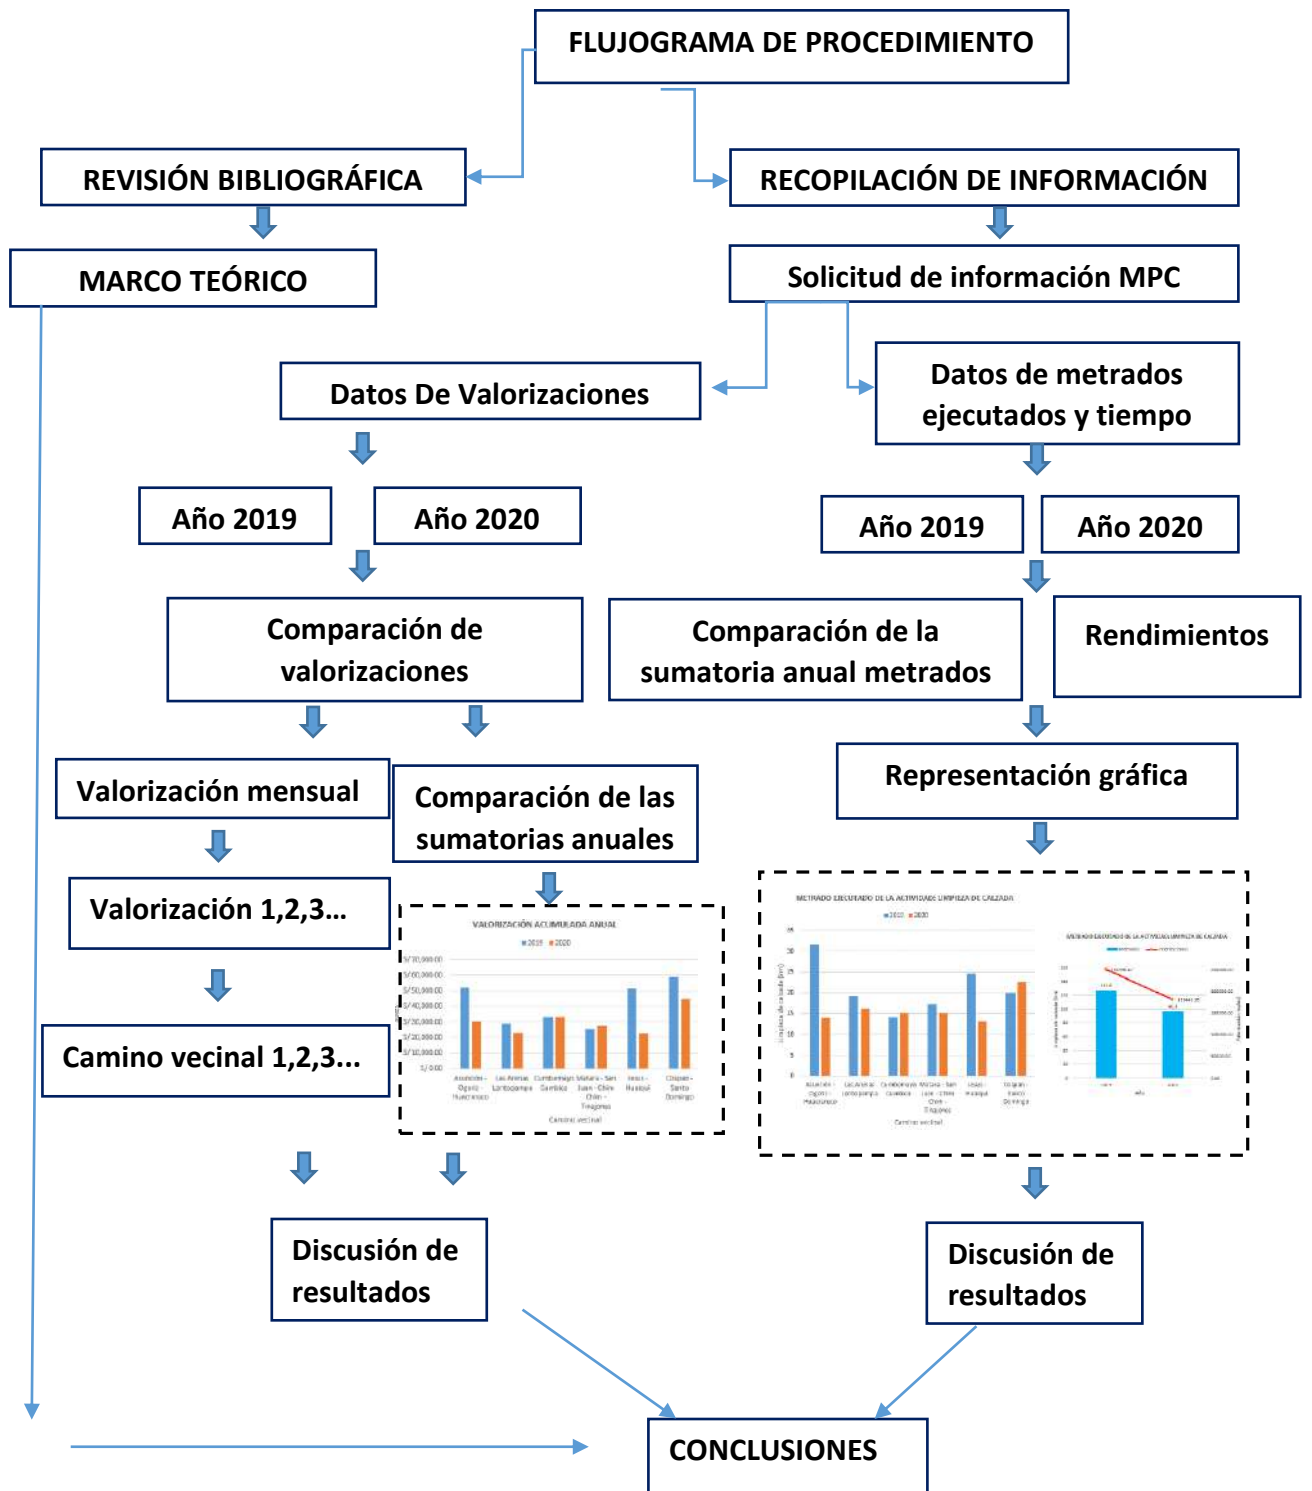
FLUJOGRAMA DE PROCEDIMIENTO

REVISIÓN BIBLIOGRÁFICA

RECOPILACIÓN DE INFORMACIÓN

MARCO TEÓRICO

Solicitud de información MPC

Datos De Valorizaciones

Datos de metrados ejecutados y tiempo

Año 2019

Año 2020

Año 2019

Año 2020

Comparación de valorizaciones

Comparación de la sumatoria anual metrados

Rendimientos

Valorización mensual

Comparación de las sumatorias anuales

Representación gráfica

Valorización 1,2,3...

VALORIZACIÓN ACUMULADA ANUAL

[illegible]

METRADO EJECUTADO DE LA ACTIVIDAD LIMPIEZA DE CALZADA

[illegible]

Camino vecinal 1,2,3...

Discusión de resultados

Discusión de resultados

CONCLUSIONES